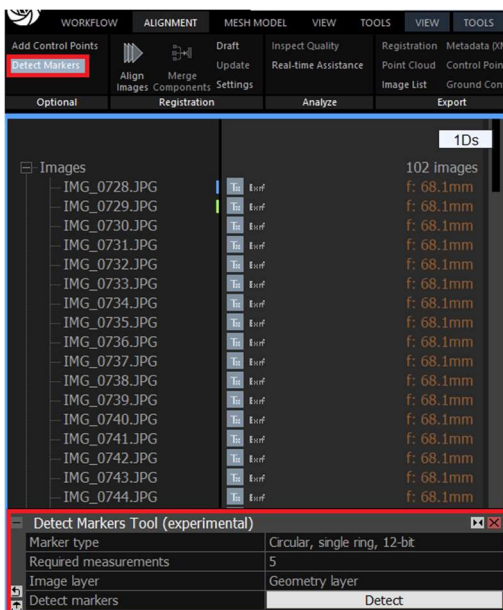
WORKFLOW ALIGNMENT MESH MODEL VIEW TOOLS VIEW TOOLS

Add Control Points
Detect Markers
Optional

Align Images
Merge Components
Draft
Update
Settings
Registration

Inspect Quality
Real-time Assistance
Analyze

Registration
Point Cloud
Image List
Metadata (X
Control Poin
Ground Con
Export

1Ds

Images 102 images
IMG_0728.JPG Exif f: 68.1mm
IMG_0729.JPG Exif f: 68.1mm
IMG_0730.JPG Exif f: 68.1mm
IMG_0731.JPG Exif f: 68.1mm
IMG_0732.JPG Exif f: 68.1mm
IMG_0733.JPG Exif f: 68.1mm
IMG_0734.JPG Exif f: 68.1mm
IMG_0735.JPG Exif f: 68.1mm
IMG_0736.JPG Exif f: 68.1mm
IMG_0737.JPG Exif f: 68.1mm
IMG_0738.JPG Exif f: 68.1mm
IMG_0739.JPG Exif f: 68.1mm
IMG_0740.JPG Exif f: 68.1mm
IMG_0741.JPG Exif f: 68.1mm
IMG_0742.JPG Exif f: 68.1mm
IMG_0743.JPG Exif f: 68.1mm
IMG_0744.JPG Exif f: 68.1mm

Detect Markers Tool (experimental)

| Marker type | Circular, single ring, 12-bit |
|---|---|
| Required measurements | 5 |
| Image layer | Geometry layer |
| Detect markers | Detect |